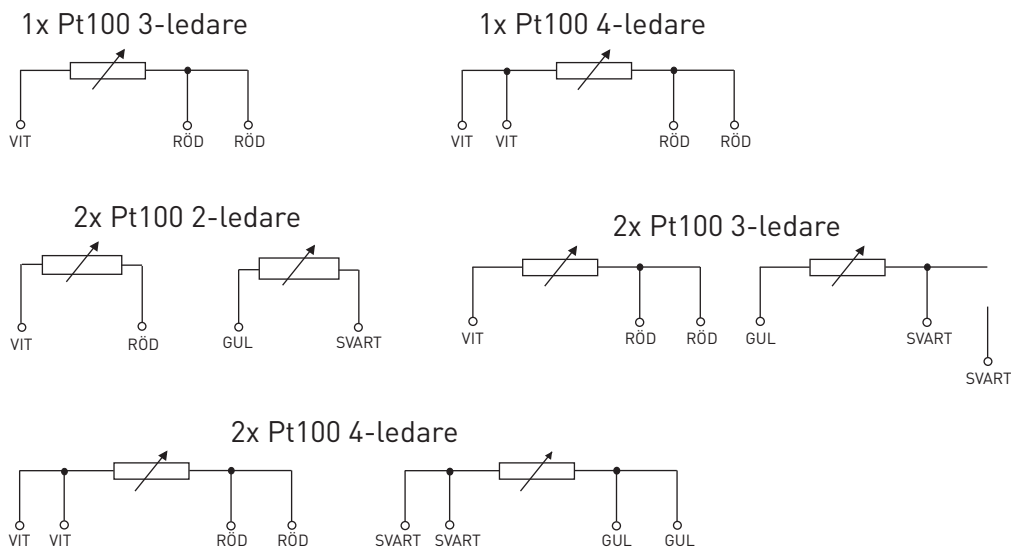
1x Pt100 3-ledare

VIT RÖD RÖD

1x Pt100 4-ledare

VIT VIT RÖD RÖD

2x Pt100 2-ledare

VIT RÖD GUL SVART

2x Pt100 3-ledare

VIT RÖD RÖD GUL SVART SVART

2x Pt100 4-ledare

VIT VIT RÖD RÖD SVART SVART GUL GUL